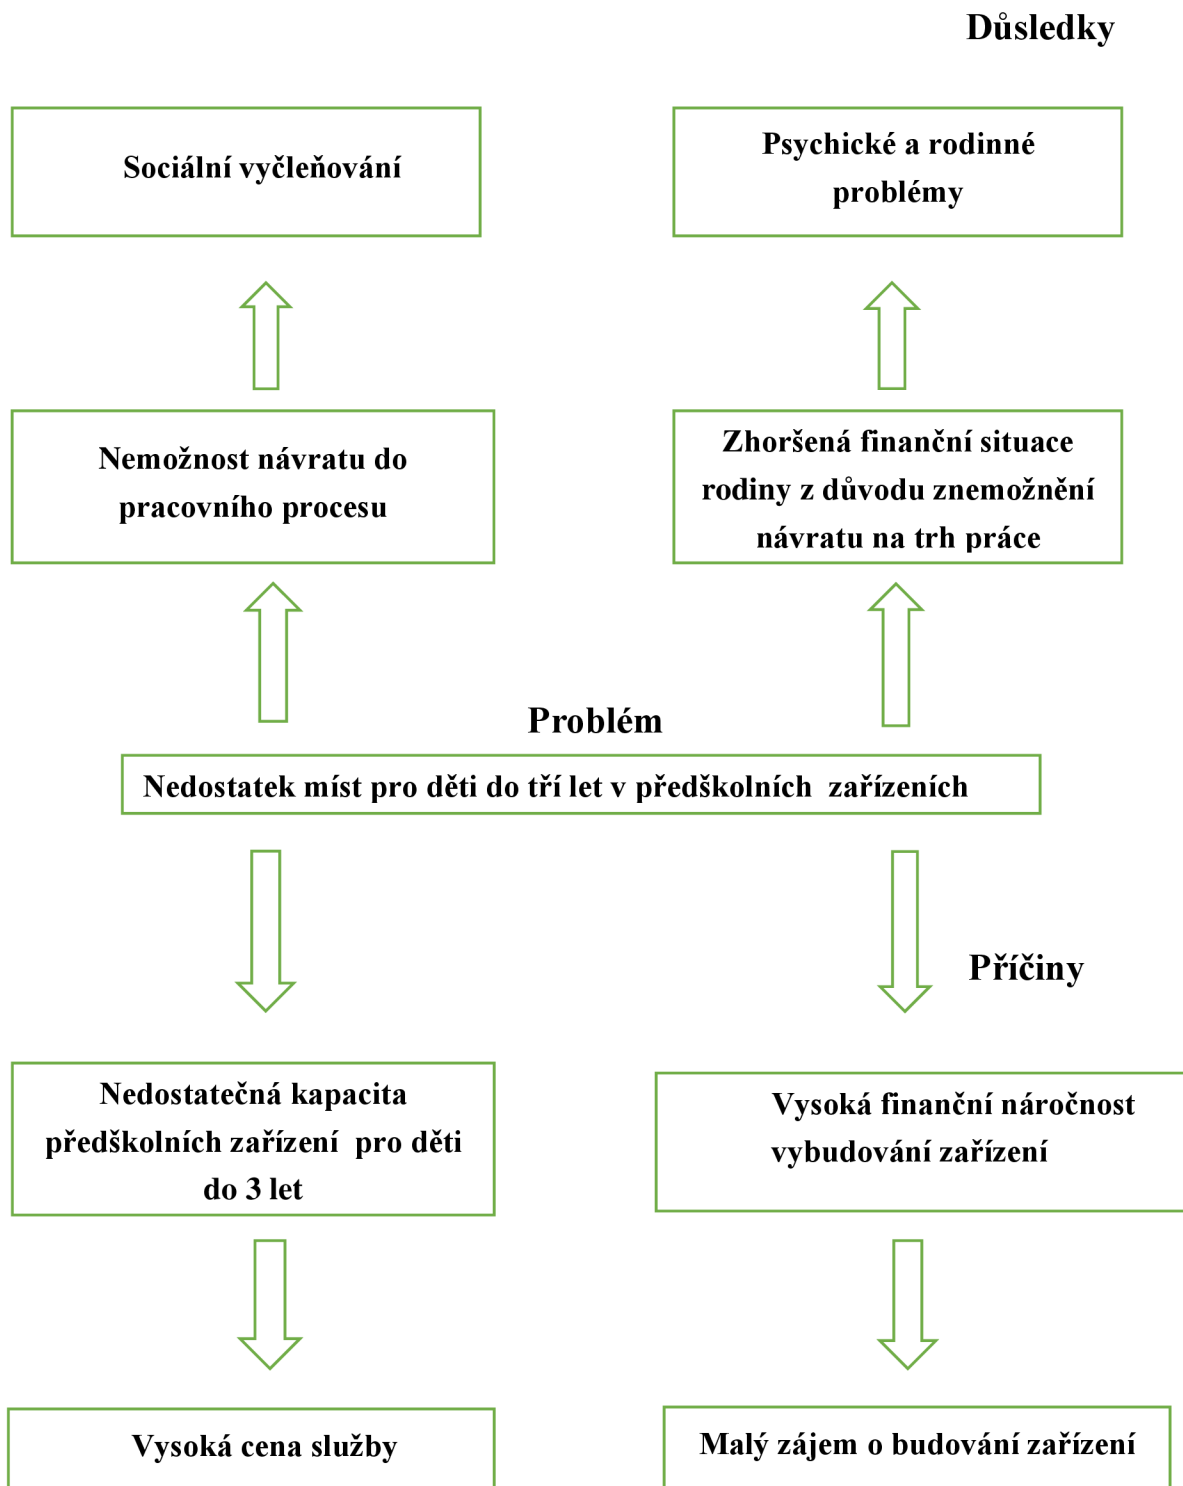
Důsledky

Sociální vyčleňování

Psychické a rodinné problémy

Nemožnost návratu do pracovního procesu

Zhoršená finanční situace rodiny z důvodu znemožnění návratu na trh práce

Problém

Nedostatek míst pro děti do tří let v předškolních zařízeních

Příčiny

Nedostatečná kapacita předškolních zařízení pro děti do 3 let

Vysoká finanční náročnost vybudování zařízení

Vysoká cena služby

Malý zájem o budování zařízení